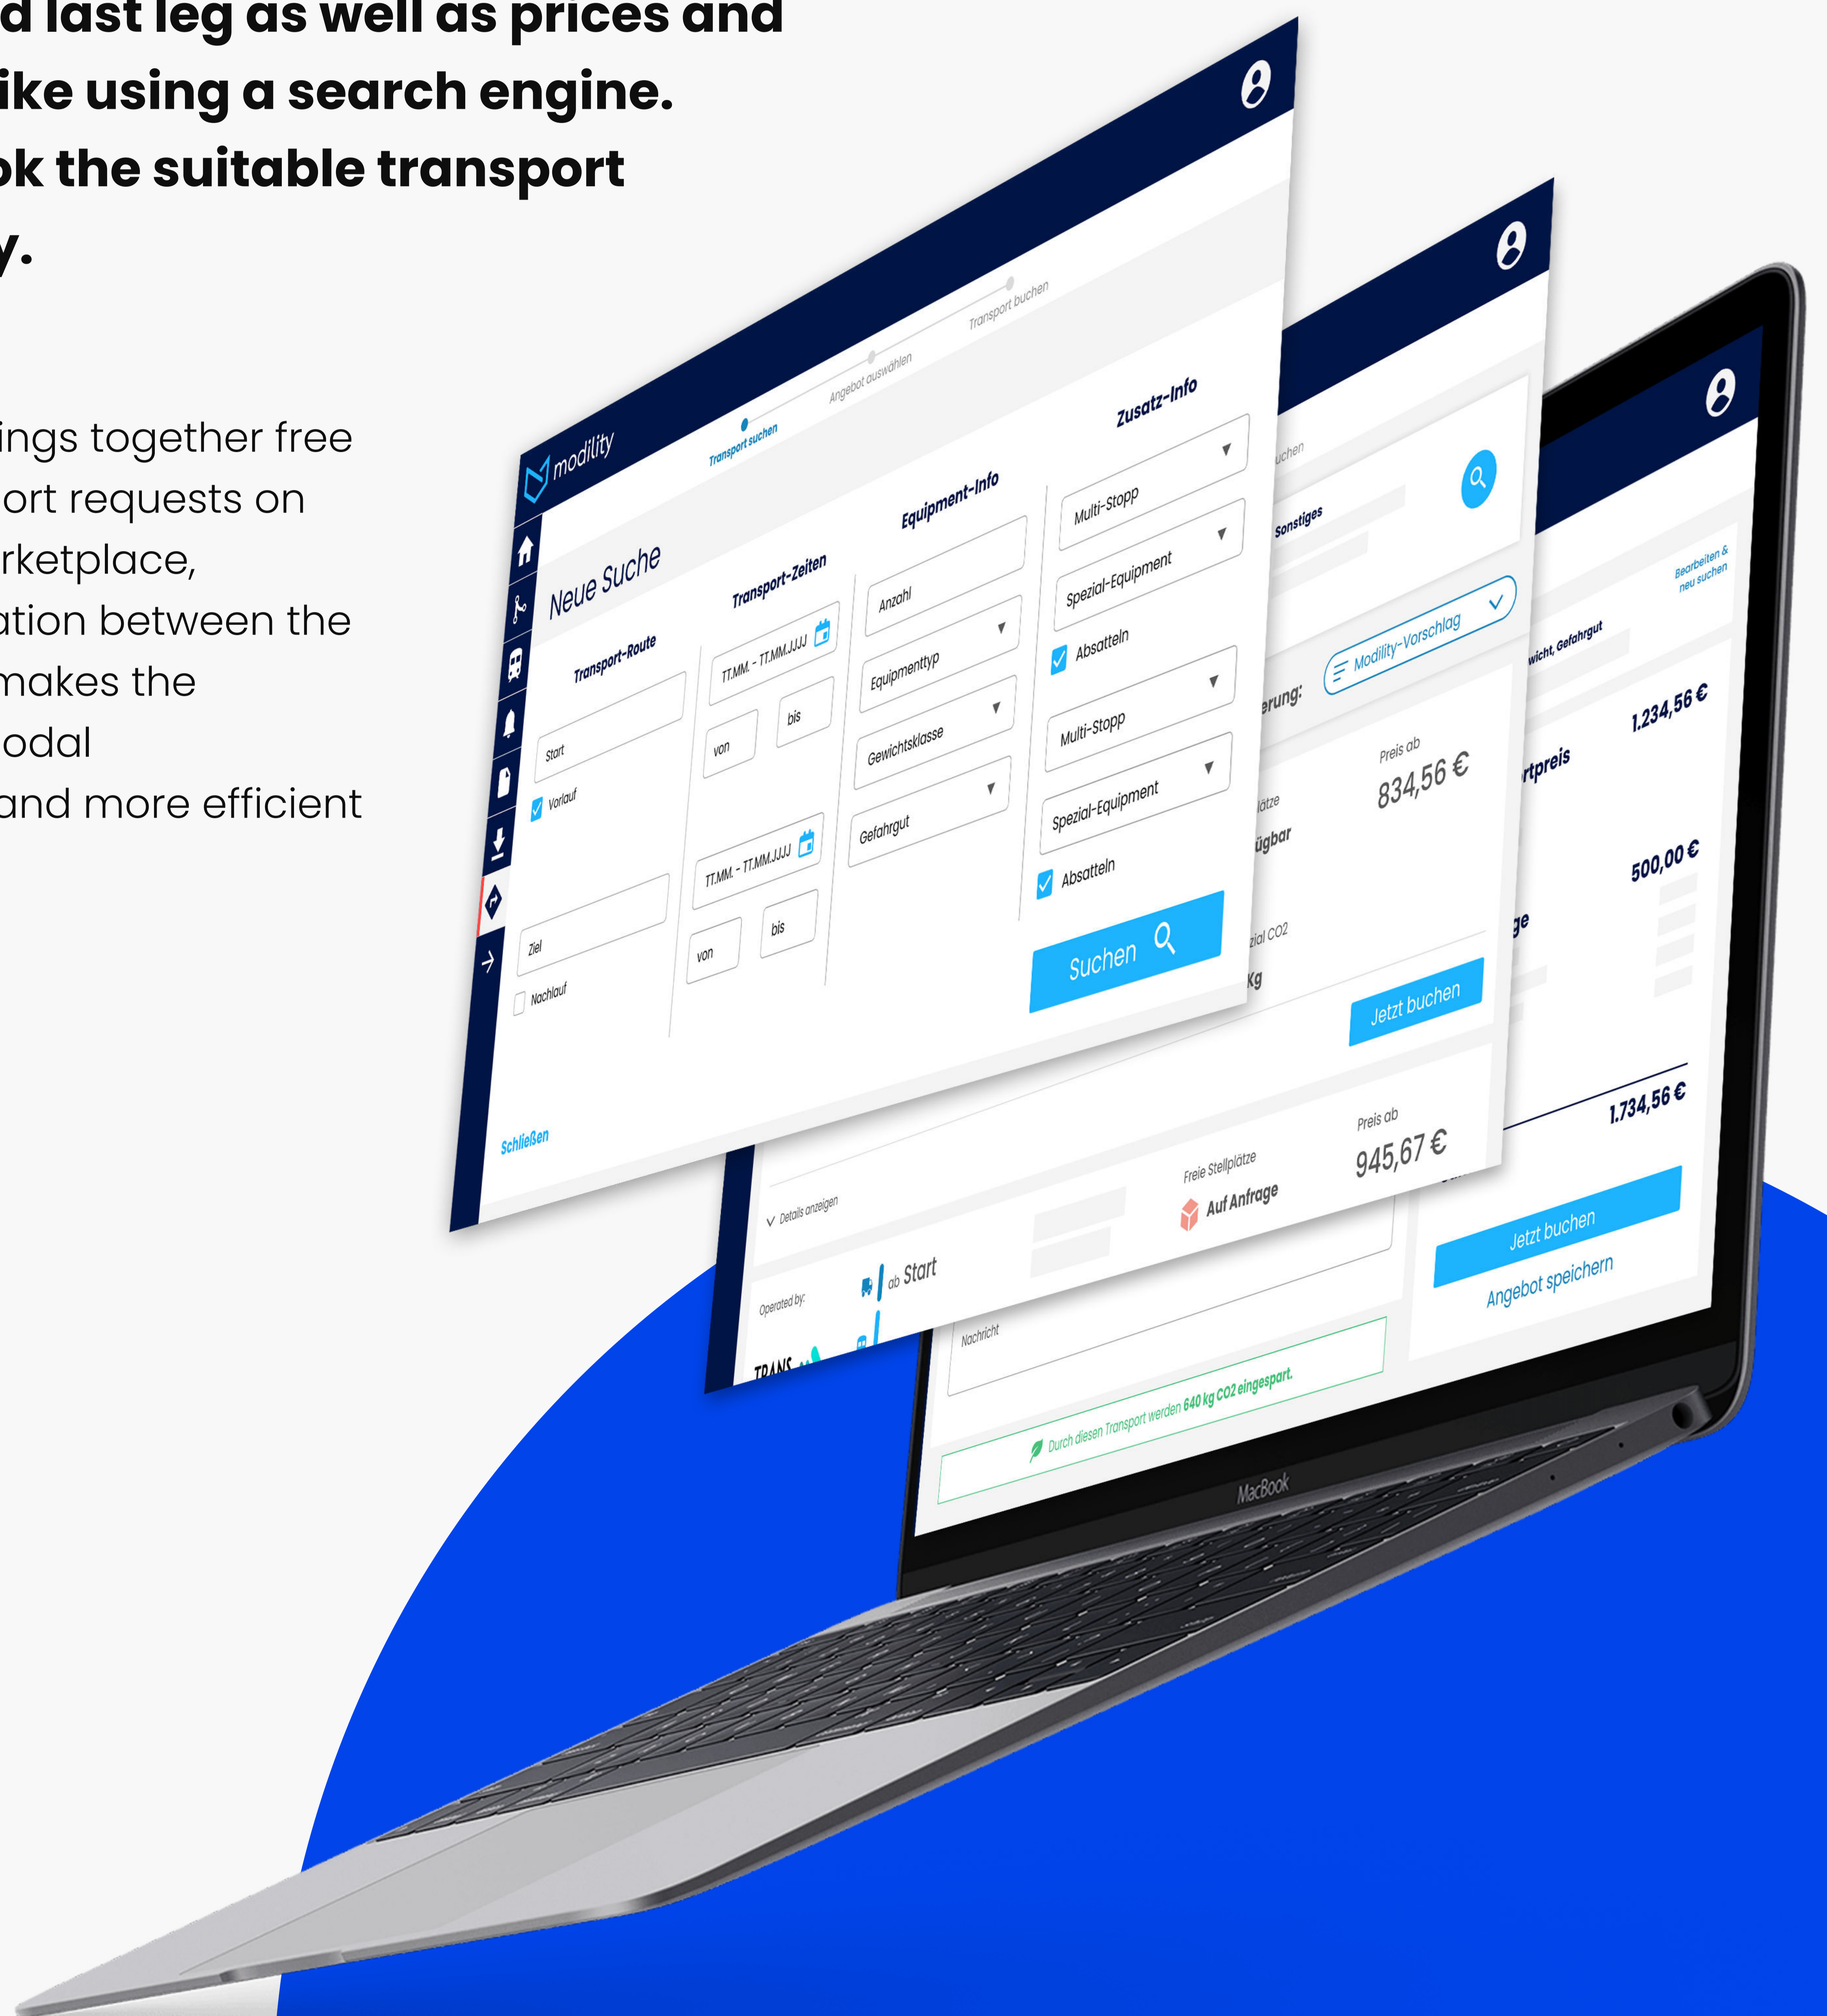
d last leg as well as prices and ike using a search engine. ok the suitable transport y.

ings together free ort requests on rketplace, ation between the makes the odal and more efficient

modility

Transport suchen

Angebot auswählen

Transport buchen

Neue Suche

Transport-Route

Start

Vorlauf

Ziel

Nachlauf

Transport-Zeiten

TT.MM. - TT.MM.JJJJ

von

bis

TT.MM. - TT.MM.JJJJ

von

bis

Equipment-Info

Anzahl

Equipmenttyp

Gewichtsklasse

Gefahrgut

Zusatz-Info

Multi-Stopp

Spezial-Equipment

Absatteln

Multi-Stopp

Spezial-Equipment

Absatteln

Suchen

Schließen

uchen

Sonstiges

erung:

Modility-Vorschlag

Preis ab

834,56 €

lätze

ügbar

zial CO2

Kg

Jetzt buchen

Details anzeigen

Freie Stellplätze

Auf Anfrage

Preis ab

945,67 €

Operated by:

ab Start

TRANS

Bearbeiten & neu suchen

wicht, Gefahrgut

rtpreis

1.234,56 €

ge

500,00 €

1.734,56 €

Jetzt buchen

Angebot speichern

Nachricht

Durch diesen Transport werden 640 kg CO2 eingespart.

MacBook